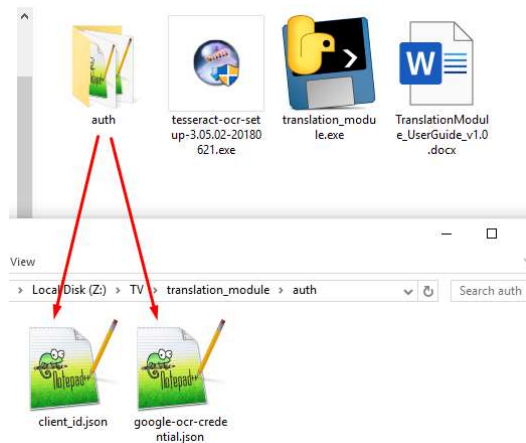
auth

tesseract-ocr-setup-3.05.02-20180621.exe

translation_module.exe

TranslationModule_UserGuide_v1.0.docx

View

> Local Disk (Z:) > TV > translation_module > auth

Search auth

client_id.json

google-ocr-credential.json